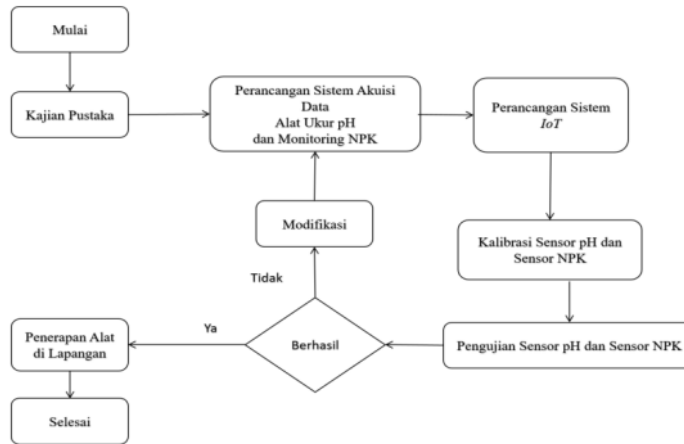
Mulai

Kajian Pustaka

Perancangan Sistem Akuisi Data
Alat Ukur pH
dan Monitoring NPK

Perancangan Sistem
*IoT*

Modifikasi

Kalibrasi Sensor pH dan Sensor NPK

Tidak

Ya

Penerapan Alat di Lapangan

Berhasil

Pengujian Sensor pH dan Sensor NPK

Selesai